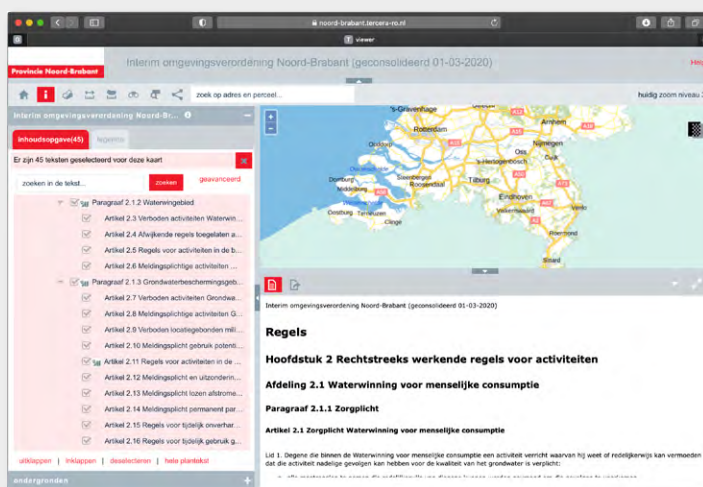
noord-brabant.tercera-ro.nl

viewer

Provincie Noord-Brabant

Interim omgevingsverordening Noord-Brabant (geconsolideerd 01-03-2020)

Hel

zoek op adres en perceel...

huidig zoom niveau 3

Interim omgevingsverordening Noord-Br...

Inhoudsopgave(45)

Er zijn 45 teksten geselecteerd voor deze kaart

zoeken in de tekst...

zoeken

geavanceerd

Paragraaf 2.1.2 Waterwingebied

Artikel 2.3 Verboden activiteiten Waterwin...

Artikel 2.4 Afwijkende regels toegelaten a...

Artikel 2.5 Regels voor activiteiten in de b...

Artikel 2.6 Meldingsplichtige activiteiten ...

Paragraaf 2.1.3 Grondwaterbeschermingsgeb...

Artikel 2.7 Verboden activiteiten Grondwa...

Artikel 2.8 Meldingsplichtige activiteiten G...

Artikel 2.9 Verboden locatiegebonden mili...

Artikel 2.10 Meldingsplicht gebruik potenti...

Artikel 2.11 Regels voor activiteiten in de ...

Artikel 2.12 Meldingsplicht en uitzonderin...

Artikel 2.13 Meldingsplicht lozen afstrome...

Artikel 2.14 Meldingsplicht permanent par...

Artikel 2.15 Regels voor tijdelijk onttrekking...

Artikel 2.16 Regels voor tijdelijk gebruik g...

uitklappen | inklappen | deselecteren | hele plantekst

ondergronden

's-Gravenhage
Rotterdam
Dordrecht
Arnhem
Nijmegen
Oss
's-Hertogenbosch
Tilburg
Breda
Roosendaal
Bergen op Zoom
Eindhoven
Middelburg
Vlissingen
Terneuzen
Goes
Oostburg
Veldhoven
Roermond
Weert
Sittard

Interim omgevingsverordening Noord-Brabant (geconsolideerd 01-03-2020)

Regels

Hoofdstuk 2 Rechtstreeks werkende regels voor activiteiten

Afdeling 2.1 Waterwinning voor menselijke consumptie

Paragraaf 2.1.1 Zorgplicht

Artikel 2.1 Zorgplicht Waterwinning voor menselijke consumptie

Lid 1. Degene die binnen de Waterwinning voor menselijke consumptie een activiteit verricht waarvan hij weet of redelijkerwijs kan vermoeden dat die activiteit nadelige gevolgen kan hebben voor de kwaliteit van het grondwater is verplicht:

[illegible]